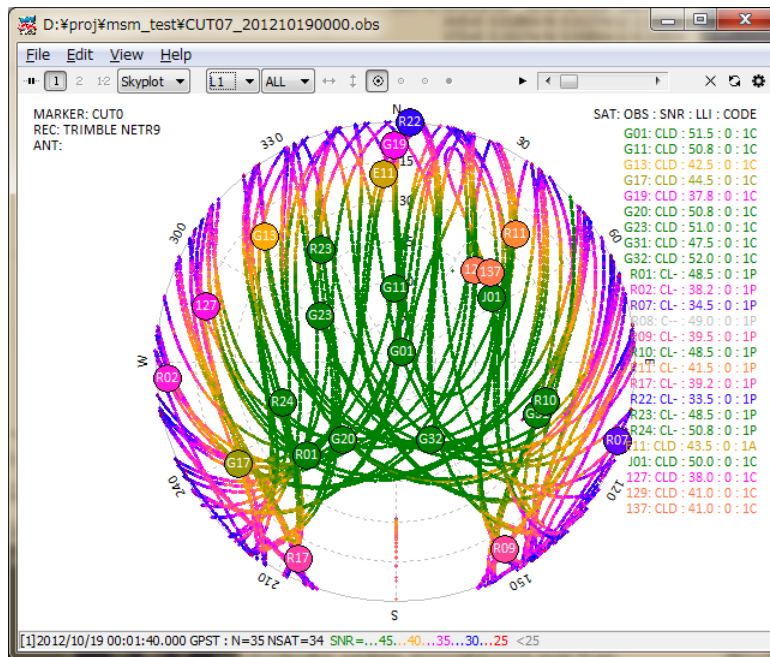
D:¥proj¥msm_test¥CUT07_201210190000.obs

File Edit View Help

1 2 1:2 Skyplot L1 ALL

MARKER: CUT0
REC: TRIMBLE NETR9
ANT:

SAT : OBS : SNR : LLI : CODE
G01 : CLD : 51.5 : 0 : 1C
G11 : CLD : 50.8 : 0 : 1C
G13 : CLD : 42.5 : 0 : 1C
G17 : CLD : 44.5 : 0 : 1C
G19 : CLD : 37.8 : 0 : 1C
G20 : CLD : 50.8 : 0 : 1C
G23 : CLD : 51.0 : 0 : 1C
G31 : CLD : 47.5 : 0 : 1C
G32 : CLD : 52.0 : 0 : 1C
R01 : CL- : 48.5 : 0 : 1P
R02 : CL- : 38.2 : 0 : 1P
R07 : CL- : 34.5 : 0 : 1P
R08 : CL- : 49.0 : 0 : 1P
R09 : CL- : 39.5 : 0 : 1P
R10 : CL- : 48.5 : 0 : 1P
R11 : CL- : 41.5 : 0 : 1P
R17 : CL- : 39.2 : 0 : 1P
R22 : CL- : 33.5 : 0 : 1P
R23 : CL- : 48.5 : 0 : 1P
R24 : CL- : 50.8 : 0 : 1P
E11 : CLD : 43.5 : 0 : 1A
J01 : CLD : 50.0 : 0 : 1C
127 : CLD : 38.0 : 0 : 1C
129 : CLD : 41.0 : 0 : 1C
137 : CLD : 41.0 : 0 : 1C

N
30
330
15
60
300
W
E
240
120
210
150
S

R22
G19
E11
G13
R23
R11
127
137
G11
J01
G23
R02
G01
R24
R10
G31
R07
G20
G32
G17
R01
R17
R09

[1]2012/10/19 00:01:40.000 GPST : N=35 NSAT=34 SNR=...45...40...35...30...25 <25